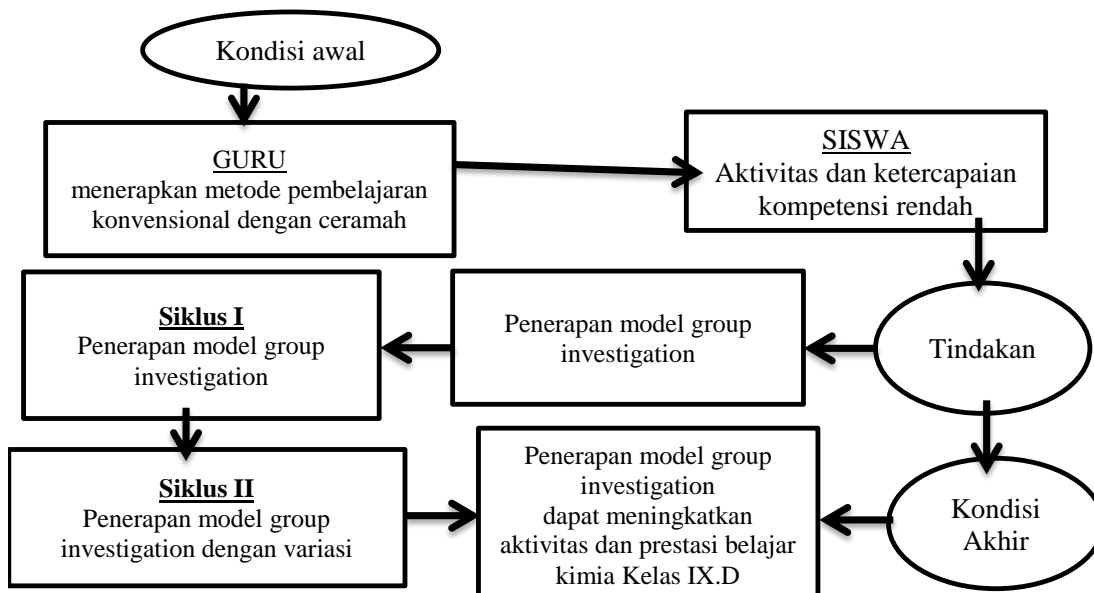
Kondisi awal

GURU
menerapkan metode pembelajaran konvensional dengan ceramah

SISWA
Aktivitas dan ketercapaian kompetensi rendah

Tindakan

Penerapan model group investigation

Siklus I
Penerapan model group investigation

Siklus II
Penerapan model group investigation dengan variasi

Penerapan model group investigation dapat meningkatkan aktivitas dan prestasi belajar kimia Kelas IX.D

Kondisi Akhir